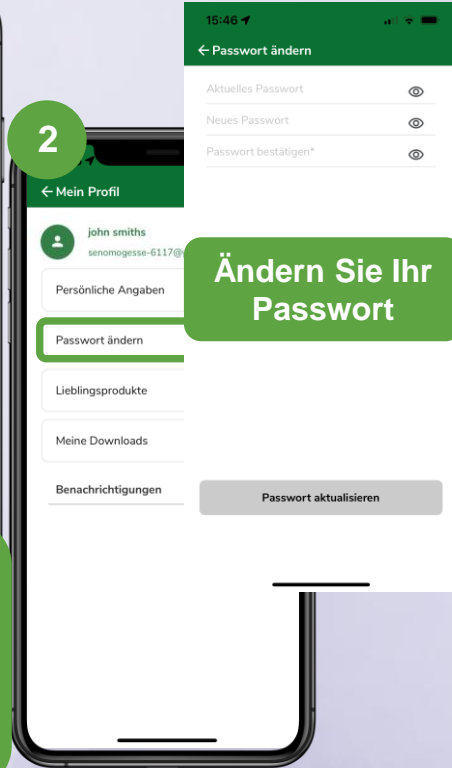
2

← Mein Profil

john smiths
senomogesse-6117@

Persönliche Angaben

Passwort ändern

Lieblingsprodukte

Meine Downloads

Benachrichtigungen

15:46

← Passwort ändern

Aktuelles Passwort

Neues Passwort

Passwort bestätigen*

Ändern Sie Ihr Passwort

Passwort aktualisieren